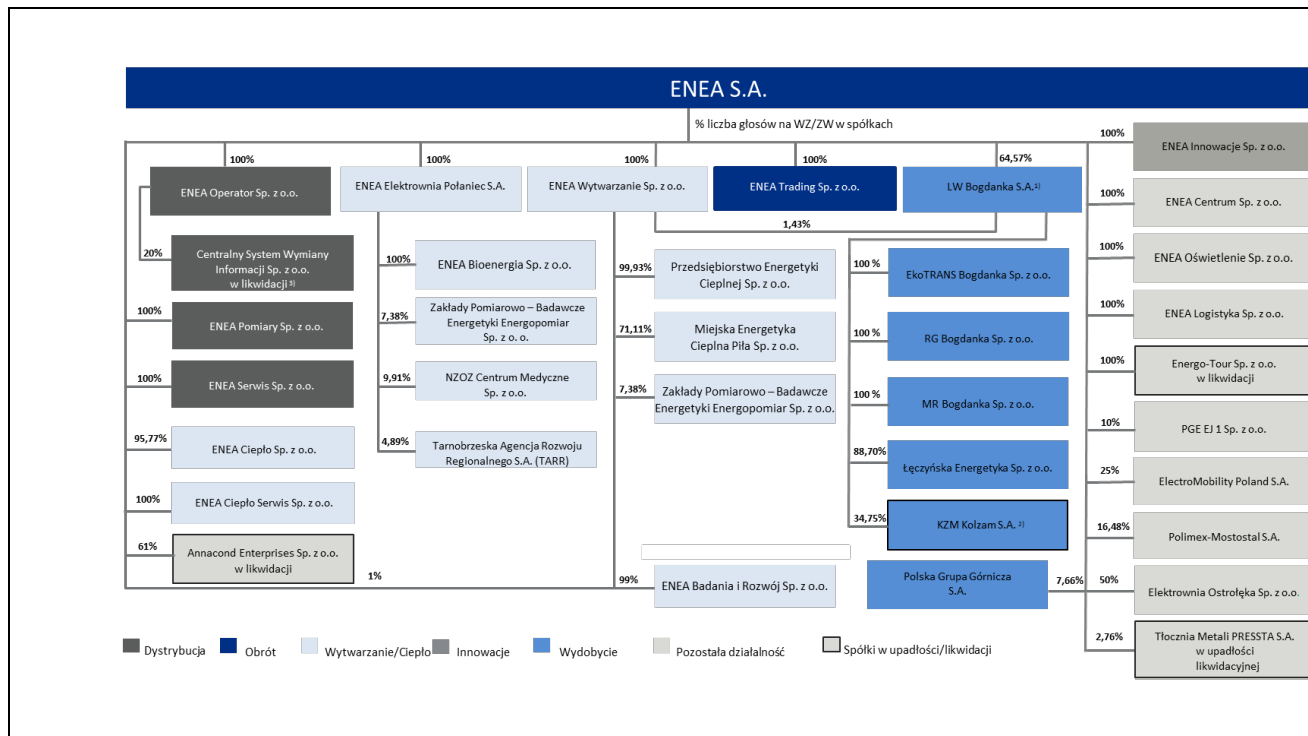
ENEA S.A.

% liczba głosów na WZ/ZW w spółkach

100%
ENEA Operator Sp. z o.o.

100%
ENEA Elektrownia Połaniec S.A.

100%
ENEA Wytwarzanie Sp. z o.o.

100%
ENEA Trading Sp. z o.o.

64,57%
LW Bogdanka S.A.$^{1)}$

1,43%

20%
Centralny System Wymiany Informacji Sp. z o.o. w likwidacji $^{3)}$

100%
ENEA Pomiary Sp. z o.o.

100%
ENEA Serwis Sp. z o.o.

95,77%
ENEA Ciepło Sp. z o.o.

100%
ENEA Ciepło Serwis Sp. z o.o.

61%
Annacond Enterprises Sp. z o.o. w likwidacji

1%

100%
ENEA Bioenergia Sp. z o.o.

7,38%
Zakłady Pomiarowo – Badawcze Energetyki Energopomiar Sp. z o.o.

9,91%
NZOZ Centrum Medyczne Sp. z o.o.

4,89%
Tarnobrzeska Agencja Rozwoju Regionalnego S.A. (TARR)

99,93%
Przedsiębiorstwo Energetyki Cieplnej Sp. z o.o.

71,11%
Miejska Energetyka Cieplna Piła Sp. z o.o.

7,38%
Zakłady Pomiarowo – Badawcze Energetyki Energopomiar Sp. z o.o.

99%
ENEA Badania i Rozwój Sp. z o.o.

100 %
EkoTRANS Bogdanka Sp. z o.o.

100 %
RG Bogdanka Sp. z o.o.

100 %
MR Bogdanka Sp. z o.o.

88,70%
Łęczyńska Energetyka Sp. z o.o.

34,75%
KZM Kolzam S.A. $^{2)}$

Polska Grupa Górnicza S.A.
7,66%

100%
ENEA Innowacje Sp. z o.o.

100%
ENEA Centrum Sp. z o.o.

100%
ENEA Oświetlenie Sp. z o.o.

100%
ENEA Logistyka Sp. z o.o.

100%
Energo-Tour Sp. z o.o. w likwidacji

10%
PGE EJ 1 Sp. z o.o.

25%
ElectroMobility Poland S.A.

16,48%
Polimex-Mostostal S.A.

50%
Elektrownia Ostrołęka Sp. z o.o.

2,76%
Tłocznia Metali PRESSTA S.A. w upadłości likwidacyjnej

Dystrybucja Obrót Wytwarzanie/Ciepło Innowacje Wydobycie Pozostała działalność Spółki w upadłości/likwidacji